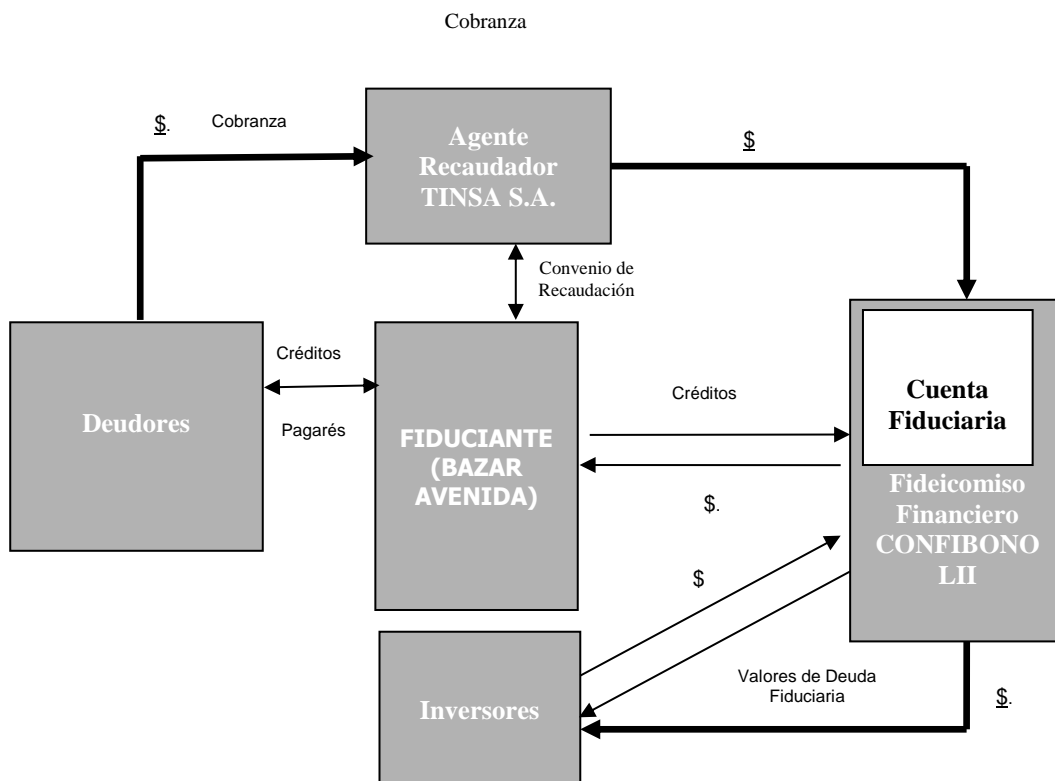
Cobranza

$. Cobranza

Agente Recaudador TINSA S.A.

$

Convenio de Recaudación

Créditos

Deudores

Pagarés

FIDUCIANTE (BAZAR AVENIDA)

Créditos

$.

Cuenta Fiduciaria

Fideicomiso Financiero CONFIBONO LII

$

Inversores

Valores de Deuda Fiduciaria

$.